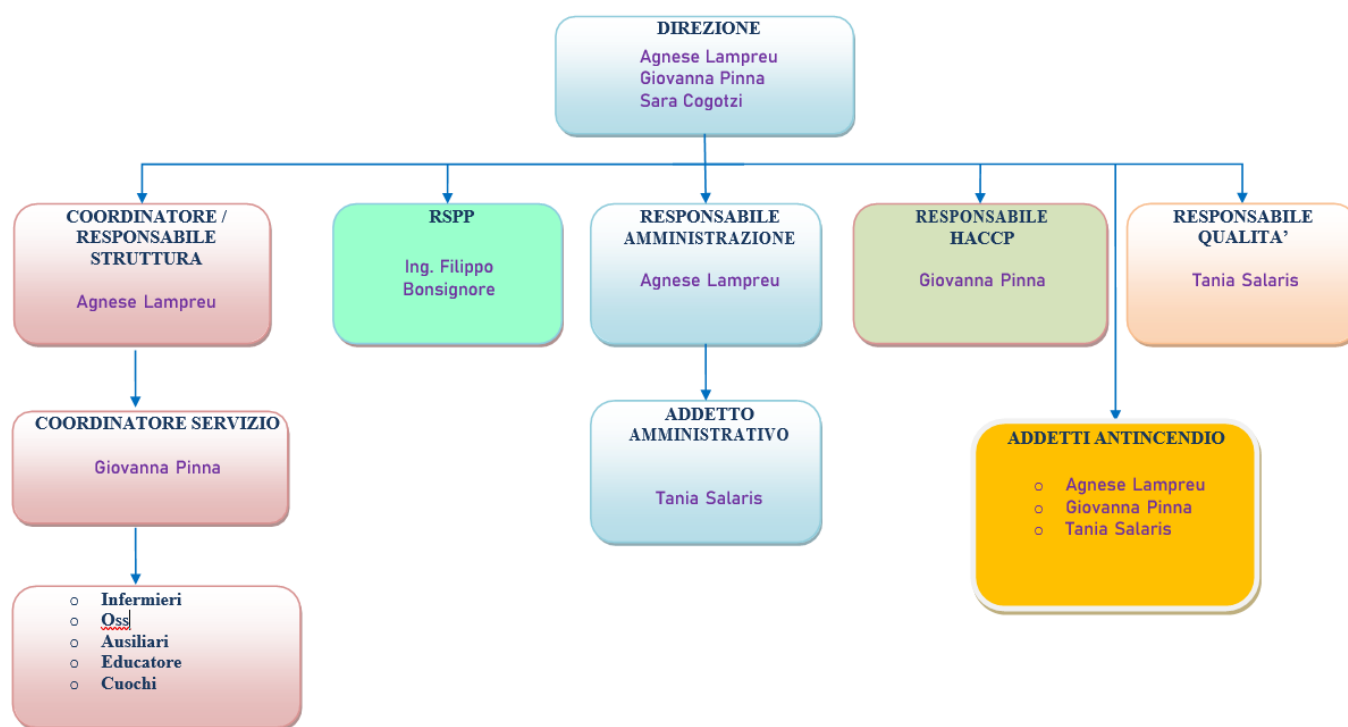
DIREZIONE

Agnese Lampreu
Giovanna Pinna
Sara Cogotzi

COORDINATORE / RESPONSABILE STRUTTURA

Agnese Lampreu

RSPP

Ing. Filippo Bonsignore

RESPONSABILE AMMINISTRAZIONE

Agnese Lampreu

RESPONSABILE HACCP

Giovanna Pinna

RESPONSABILE QUALITA'

Tania Salaris

COORDINATORE SERVIZIO

Giovanna Pinna

ADDETTO AMMINISTRATIVO

Tania Salaris

ADDETTI ANTINCENDIO

- Agnese Lampreu
- Giovanna Pinna
- Tania Salaris

- Infermieri
- Oss
- Ausiliari
- Educatore
- Cuochi